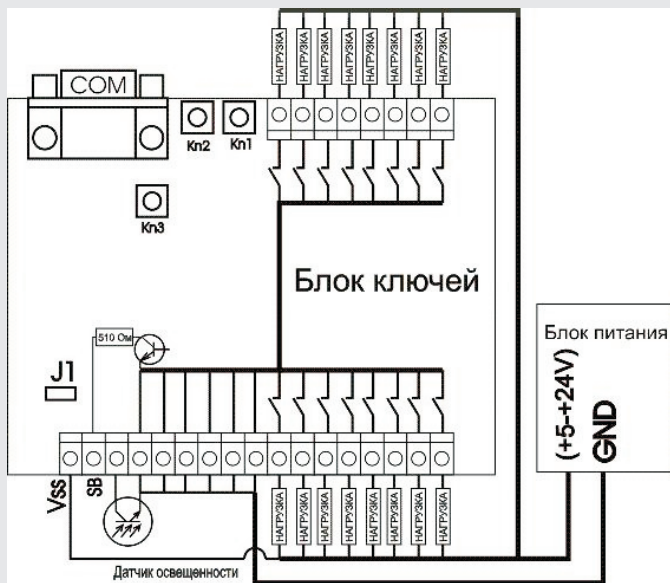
НАГРУЗКА
НАГРУЗКА
НАГРУЗКА
НАГРУЗКА
НАГРУЗКА
НАГРУЗКА
НАГРУЗКА
НАГРУЗКА

COM

Kn2
Kn1
Kn3

Блок ключей

510 Ом

J1

Блок питания
(+5-+24V)
GND

VSS
SB

НАГРУЗКА
НАГРУЗКА
НАГРУЗКА
НАГРУЗКА
НАГРУЗКА
НАГРУЗКА
НАГРУЗКА
НАГРУЗКА

Датчик освещенности